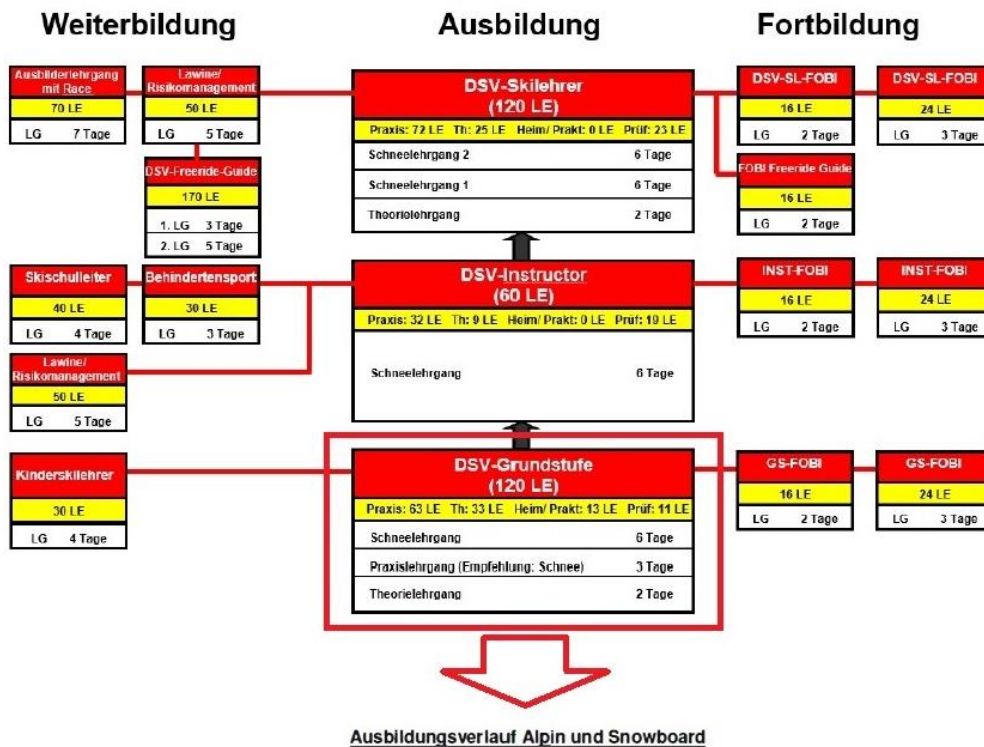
Weiterbildung

Ausbildung

Fortbildung

Ausbilderlehrgang mit Race
70 LE
LG 7 Tage

Lawine/ Risikomanagement
50 LE
LG 5 Tage

DSV-Freeride-Guide
170 LE
1. LG 3 Tage
2. LG 5 Tage

DSV-Skilehrer
(120 LE)
Praxis: 72 LE Th: 25 LE Heim/ Prakt: 0 LE Prüf: 23 LE

| | |
|---|---|
| Schneelehrgang 2 | 6 Tage |
| Schneelehrgang 1 | 6 Tage |
| Theorielehrgang | 2 Tage |

DSV-SL-FOBI
16 LE
LG 2 Tage

DSV-SL-FOBI
24 LE
LG 3 Tage

FOBI Freeride Guide
16 LE
LG 2 Tage

Skischulleiter
40 LE
LG 4 Tage

Behindertensport
30 LE
LG 3 Tage

Lawine/ Risikomanagement
50 LE
LG 5 Tage

DSV-Instructor
(60 LE)
Praxis: 32 LE Th: 9 LE Heim/ Prakt: 0 LE Prüf: 19 LE

Schneelehrgang 6 Tage

INST-FOBI
16 LE
LG 2 Tage

INST-FOBI
24 LE
LG 3 Tage

Kinderskilehrer
30 LE
LG 4 Tage

DSV-Grundstufe
(120 LE)
Praxis: 63 LE Th: 33 LE Heim/ Prakt: 13 LE Prüf: 11 LE

| | |
|---|---|
| Schneelehrgang | 6 Tage |
| Praxislehrgang (Empfehlung: Schnee) | 3 Tage |
| Theorielehrgang | 2 Tage |

GS-FOBI
16 LE
LG 2 Tage

GS-FOBI
24 LE
LG 3 Tage

Ausbildungsverlauf Alpin und Snowboard